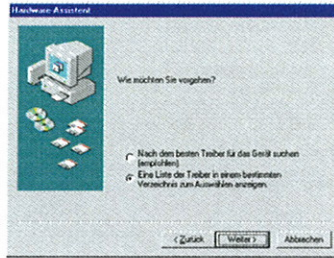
Hardware-Assistent

Wie möchten Sie vorgehen?

Nach dem besten Treiber für das Gerät suchen (empfohlen)

Eine Liste der Treiber in einem bestimmten Verzeichnis zum Auswählen anzeigen.

< Zurück

Weiter >

Abbrechen